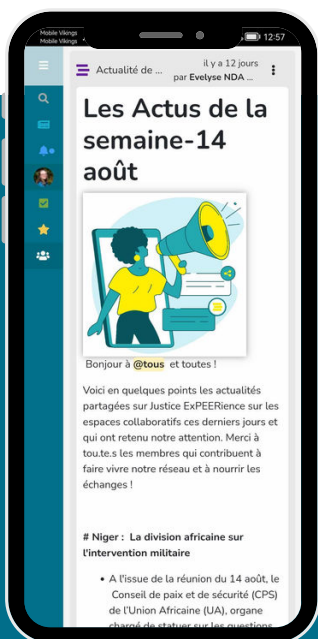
Mobile Vikings
Mobile Vikings
12:57

Actualité de ...
il y a 12 jours
par Evelyse NDA ...

Les Actus de la semaine-14 août

Bonjour à @tous et toutes !

Voici en quelques points les actualités partagées sur Justice ExPEERience sur les espaces collaboratifs ces derniers jours et qui ont retenu notre attention. Merci à tou.te.s les membres qui contribuent à faire vivre notre réseau et à nourrir les échanges !

# Niger : La division africaine sur l'intervention militaire

• A l'issue de la réunion du 14 août, le Conseil de paix et de sécurité (CPS) de l'Union Africaine (UA), organe chargé de statuer sur les questions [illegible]